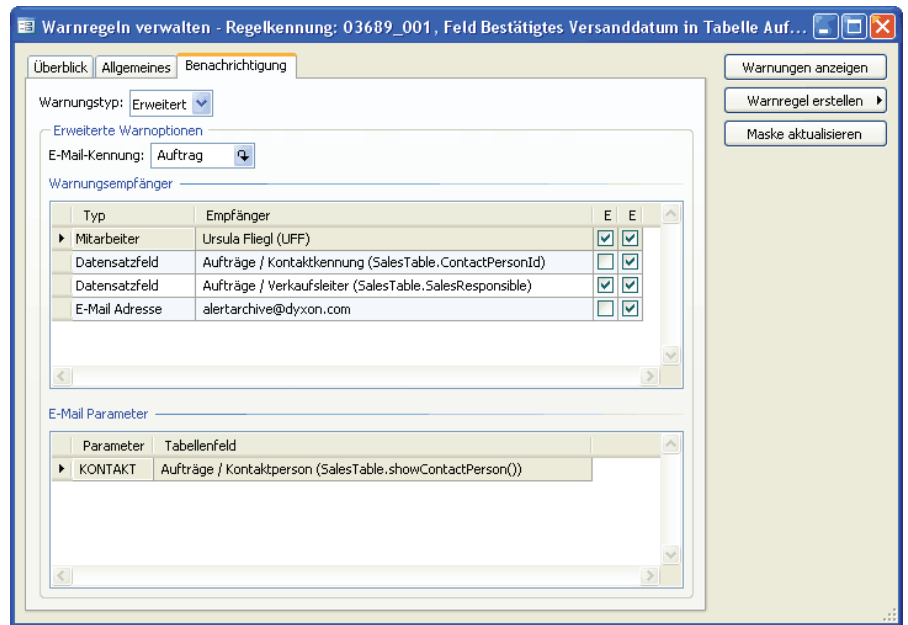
Warnregeln verwalten - Regelkennung: 03689_001, Feld Bestätigtes Versanddatum in Tabelle Auf...

Überblick | Allgemeines | Benachrichtigung

Warnungen anzeigen
Warnregel erstellen
Maske aktualisieren

Warnungstyp: Erweitert

Erweiterte Warnoptionen

E-Mail-Kennung: Auftrag

Warnungsempfänger

| Typ | Empfänger | E | E |
|---|---|---|---|
| Mitarbeiter | Ursula Fliegl (UFF) | ☑ | ☑ |
| Datensatzfeld | Aufträge / Kontaktkennung (SalesTable.ContactPersonId) | ☐ | ☑ |
| Datensatzfeld | Aufträge / Verkaufsleiter (SalesTable.SalesResponsible) | ☑ | ☑ |
| E-Mail Adresse | alertarchive@dyxon.com | ☐ | ☑ |

E-Mail Parameter

| Parameter | Tabellenfeld |
|---|---|
| KONTAKT | Aufträge / Kontaktperson (SalesTable.showContactPerson()) |